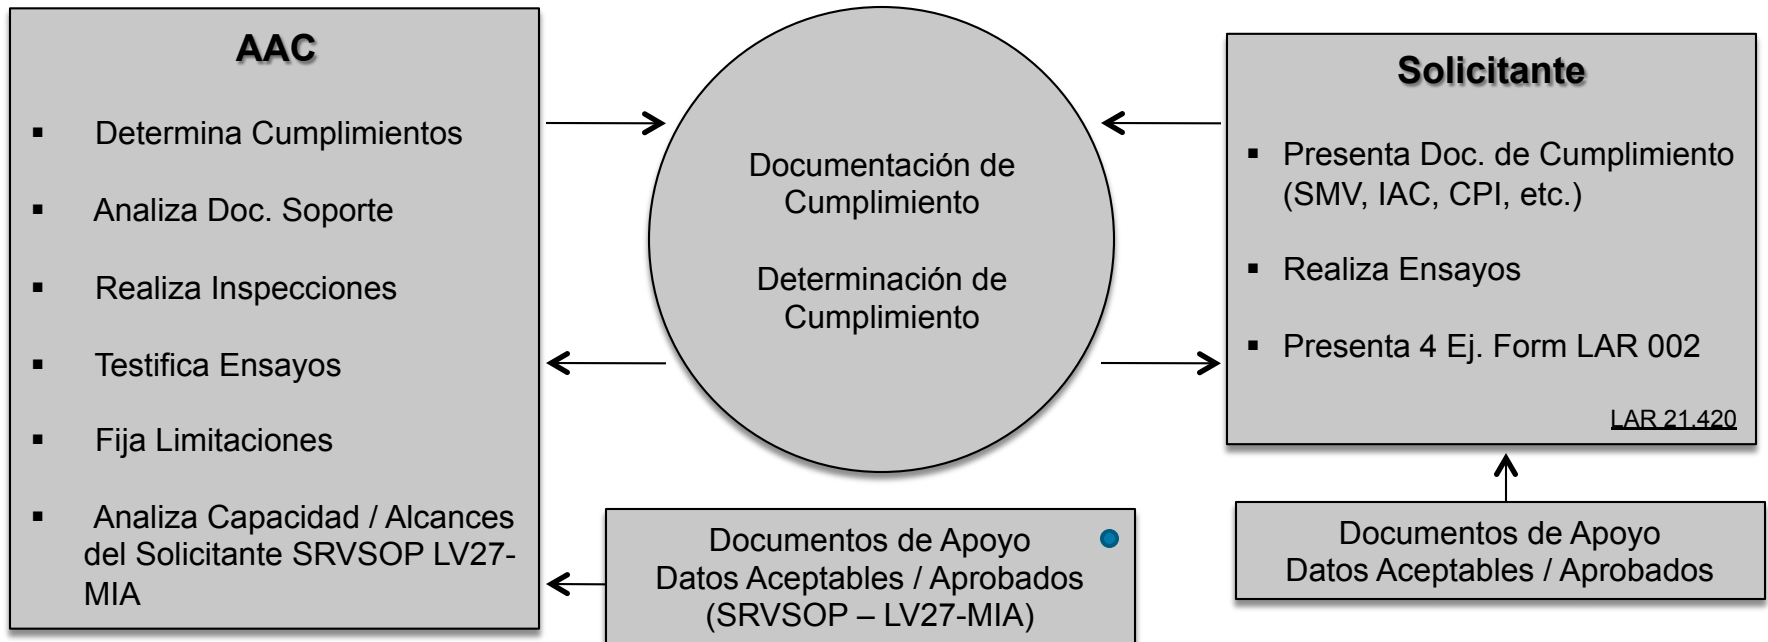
AAC

- Determina Cumplimientos
- Analiza Doc. Soporte
- Realiza Inspecciones
- Testifica Ensayos
- Fija Limitaciones
- Analiza Capacidad / Alcances del Solicitante SRVSOP LV27-MIA

Documentación de Cumplimiento

Determinación de Cumplimiento

Solicitante

- Presenta Doc. de Cumplimiento (SMV, IAC, CPI, etc.)
- Realiza Ensayos
- Presenta 4 Ej. Form LAR 002

LAR 21.420

Documentos de Apoyo
Datos Aceptables / Aprobados
(SRVSOP – LV27-MIA)

Documentos de Apoyo
Datos Aceptables / Aprobados